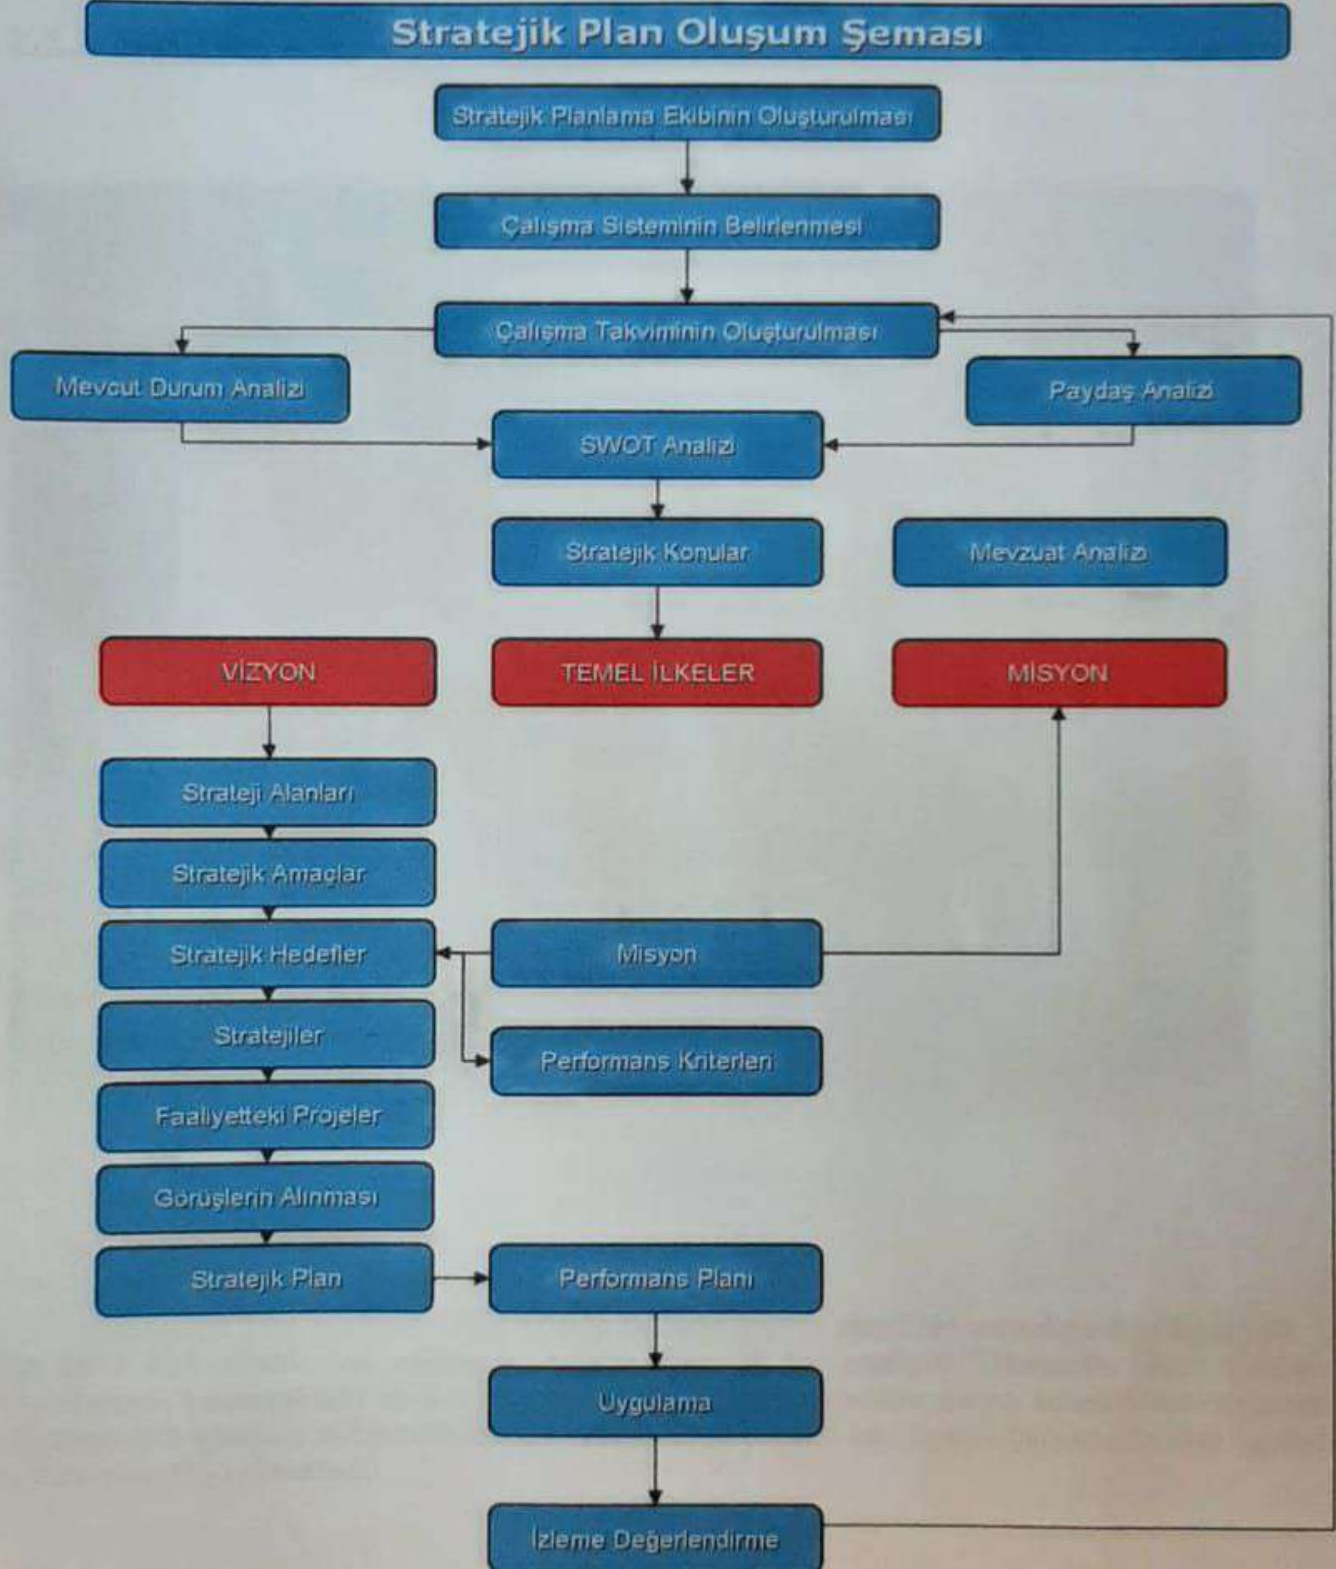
Stratejik Plan Oluşum Şeması

Stratejik Planlama Ekibinin Oluşturulması

Çalışma Sisteminin Belirlenmesi

Çalışma Takviminin Oluşturulması

Mevcut Durum Analizi

Paydaş Analizi

SWOT Analizi

Stratejik Konular

Mevzuat Analizi

VİZYON

TEMEL İLKELER

MİSYON

Strateji Alanları

Stratejik Amaçlar

Stratejik Hedefler

Misyon

Stratejiler

Performans Kriterleri

Faaliyetteki Projeler

Görüşlerin Alınması

Stratejik Plan

Performans Planı

Uygulama

İzleme Değerlendirme